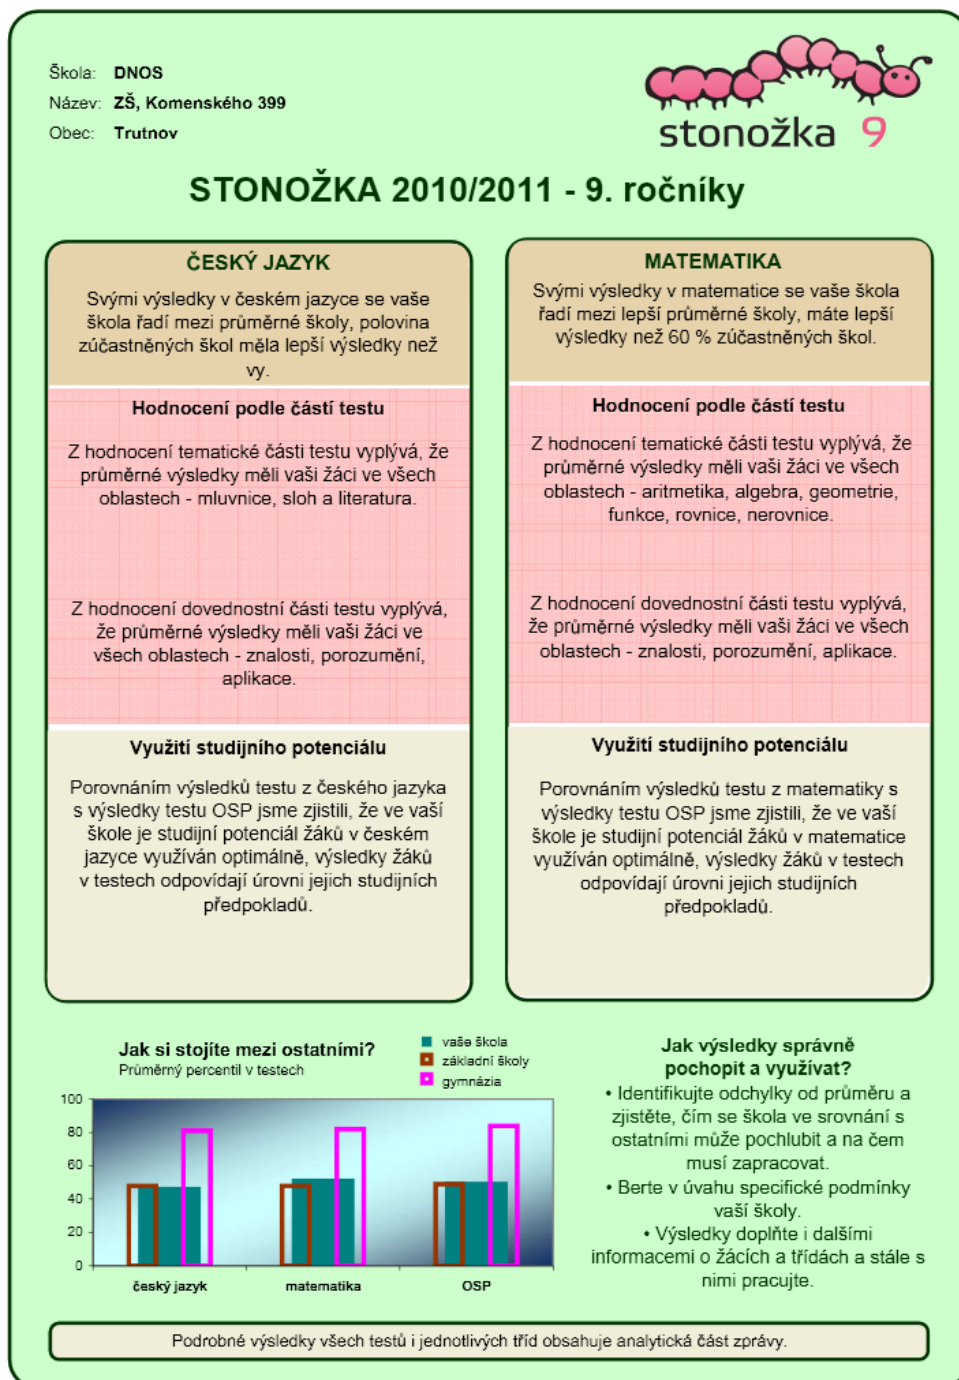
Škola: DNOS
Název: ZŠ, Komenského 399
Obec: Trutnov

stonožka 9

STONOŽKA 2010/2011 - 9. ročníky

ČESKÝ JAZYK

Svými výsledky v českém jazyce se vaše škola řadí mezi průměrné školy, polovina zúčastněných škol měla lepší výsledky než vy.

Hodnocení podle částí testu

Z hodnocení tematické části testu vyplývá, že průměrné výsledky měli vaši žáci ve všech oblastech - mluvnice, sloh a literatura.

Z hodnocení dovednostní části testu vyplývá, že průměrné výsledky měli vaši žáci ve všech oblastech - znalosti, porozumění, aplikace.

Využití studijního potenciálu

Porovnáním výsledků testu z českého jazyka s výsledky testu OSP jsme zjistili, že ve vaší škole je studijní potenciál žáků v českém jazyce využíván optimálně, výsledky žáků v testech odpovídají úrovni jejich studijních předpokladů.

MATEMATIKA

Svými výsledky v matematice se vaše škola řadí mezi lepší průměrné školy, máte lepší výsledky než 60 % zúčastněných škol.

Hodnocení podle částí testu

Z hodnocení tematické části testu vyplývá, že průměrné výsledky měli vaši žáci ve všech oblastech - aritmetika, algebra, geometrie, funkce, rovnice, nerovnice.

Z hodnocení dovednostní části testu vyplývá, že průměrné výsledky měli vaši žáci ve všech oblastech - znalosti, porozumění, aplikace.

Využití studijního potenciálu

Porovnáním výsledků testu z matematiky s výsledky testu OSP jsme zjistili, že ve vaší škole je studijní potenciál žáků v matematice využíván optimálně, výsledky žáků v testech odpovídají úrovni jejich studijních předpokladů.

Jak si stojíte mezi ostatními?
Průměrný percentil v testech

vaše škola
základní školy
gymnázia

100
80
60
40
20
0

český jazyk
matematika
OSP

Jak výsledky správně pochopit a využívat?
• Identifikujte odchylky od průměru a zjistěte, čím se škola ve srovnání s ostatními může pochlubit a na čem musí zapracovat.
• Berte v úvahu specifické podmínky vaší školy.
• Výsledky doplňte i dalšími informacemi o žácích a třídách a stále s nimi pracujte.

Podrobné výsledky všech testů i jednotlivých tříd obsahuje analytická část zprávy.